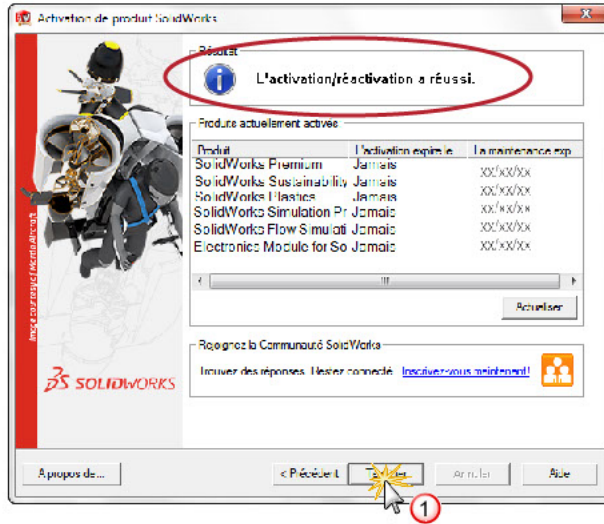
Activation de produit SolidWorks

Résultat

L'activation/réactivation a réussi.

Produits actuellement activés

| Produit | L'activation expire le | La maintenance exp |
|---|---|---|
| SolidWorks Premium | Jamais | XX/XX/XX |
| SolidWorks Sustainability | Jamais | XX/XX/XX |
| SolidWorks Plastics | Jamais | XX/XX/XX |
| SolidWorks Simulation Pr | Jamais | XX/XX/XX |
| SolidWorks Flow Simulati | Jamais | XX/XX/XX |
| Electronics Module for So | Jamais | XX/XX/XX |

Actualiser

Rejoignez la Communauté SolidWorks

Trouvez des réponses. Restez connecté. Inscrivez-vous maintenant!

Image courtesy of MartinAircraft

SOLIDWORKS

A propos de...

< Précédent

Terminer

Annuler

Aide

1